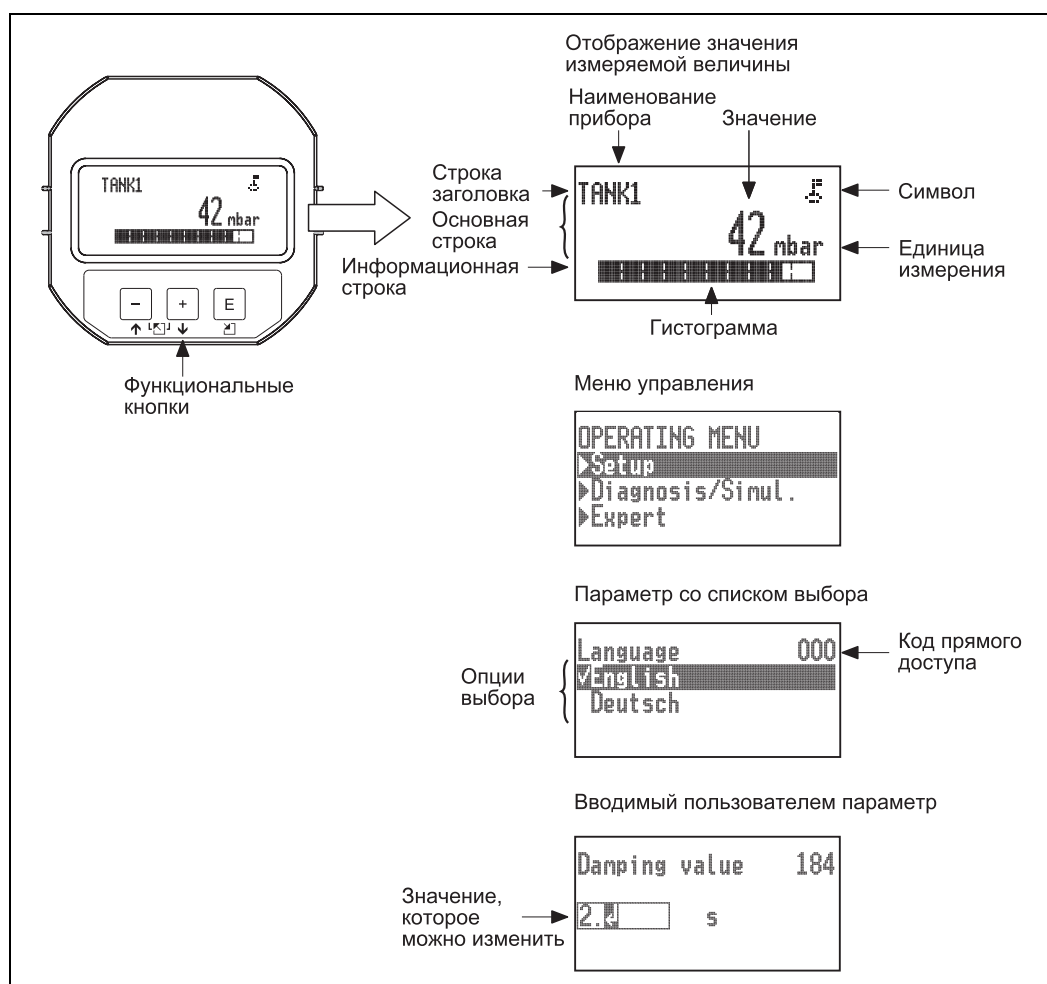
TANK1

42 mbar

–

+

E

Функциональные кнопки

Отображение значения измеряемой величины

Наименование прибора

Значение

Строка заголовка

TANK1

Символ

Основная строка

42 mbar

Единица измерения

Информационная строка

Гистограмма

Меню управления

OPERATING MENU
Setup
Diagnosis/Simul.
Expert

Параметр со списком выбора

Language 000

Код прямого доступа

Опции выбора

English
Deutsch

Вводимый пользователем параметр

Damping value 184

Значение, которое можно изменить

2. s